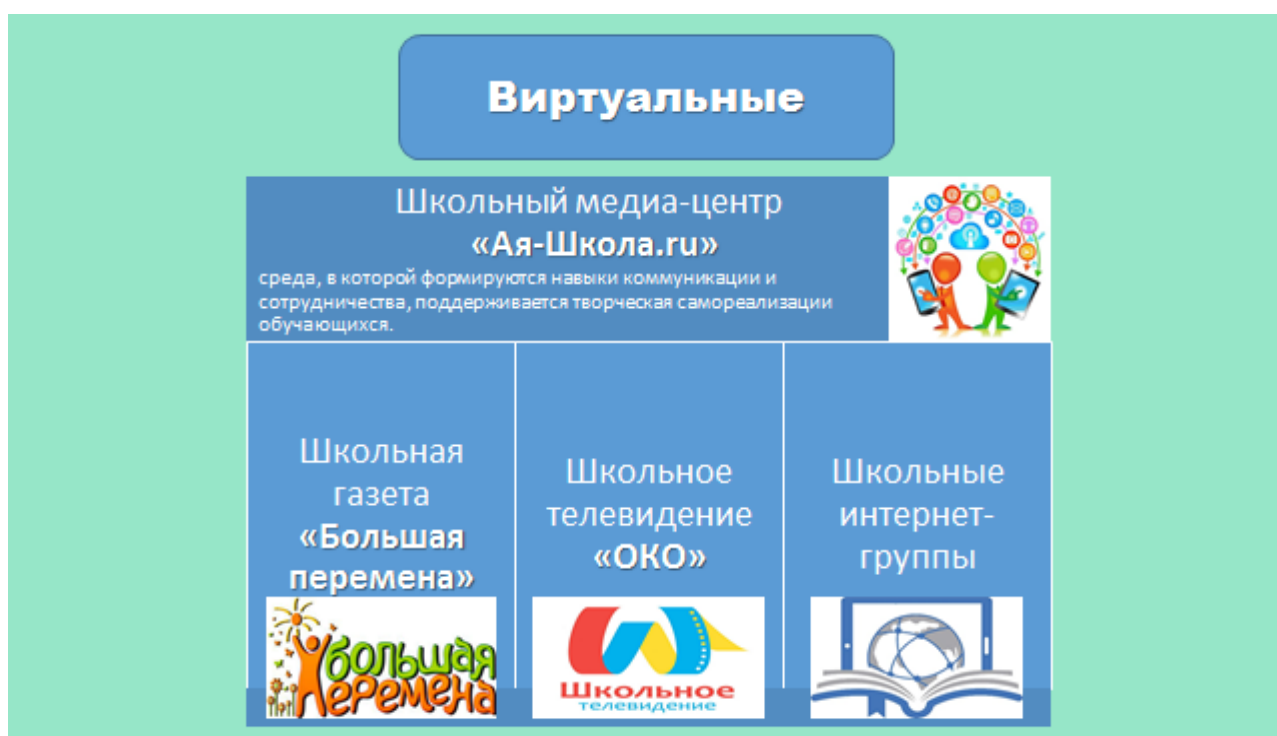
Виртуальные

Школьный медиа-центр
«Ая-Школа.ru»
среда, в которой формируются навыки коммуникации и сотрудничества, поддерживается творческая самореализации обучающихся.

Школьная газета «Большая перемена»

Большая перемена

Школьное телевидение «ОКО»

Школьное телевидение

Школьные интернет-группы